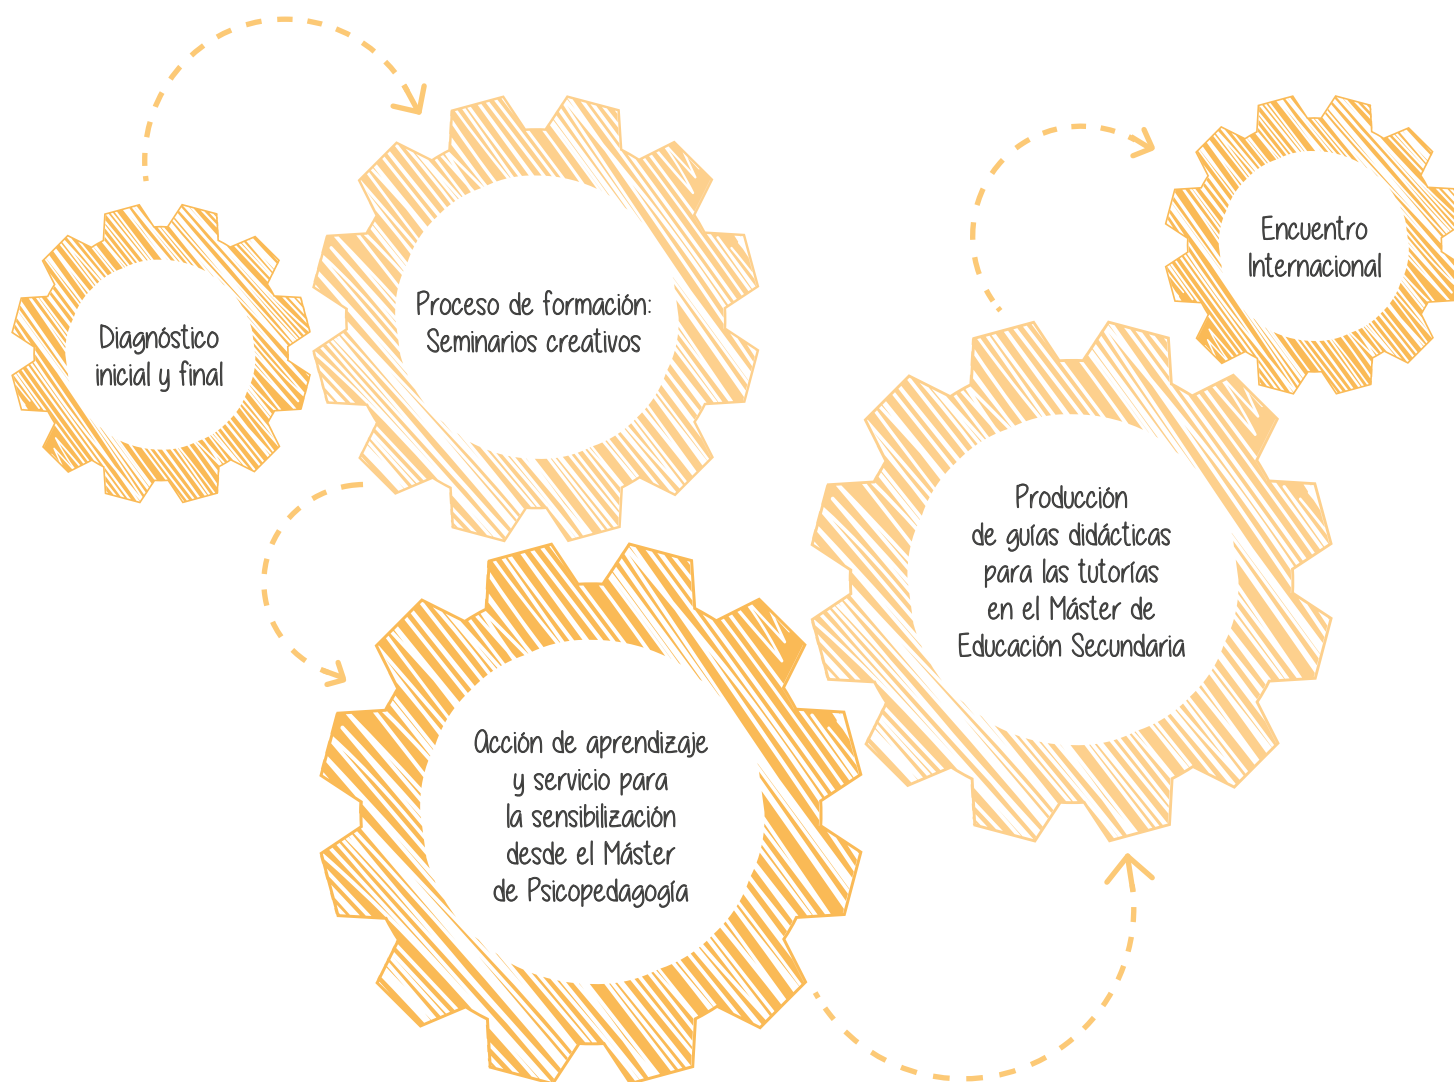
Diagnóstico inicial y final

Proceso de formación: Seminarios creativos

Acción de aprendizaje y servicio para la sensibilización desde el Máster de Psicopedagogía

Producción de guías didácticas para las tutorías en el Máster de Educación Secundaria

Encuentro Internacional